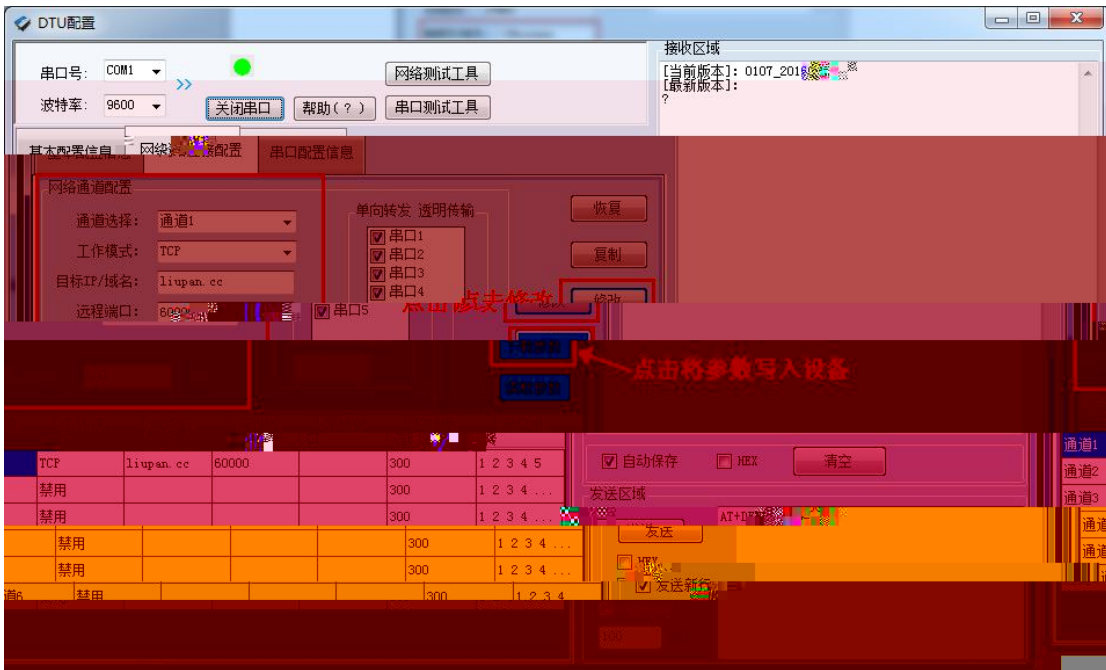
DTU配置

串口号: COM1
波特率: 9600
关闭串口
帮助(?)
网络测试工具
串口测试工具

接收区域
[当前版本]: 0107_201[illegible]
[最新版本]:
?

基本配置信息
网络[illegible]配置
串口配置信息

网络通道配置
通道选择: 通道1
工作模式: TCP
目标IP/域名: liupan.cc
远程端口: 600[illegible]

单向转发 透明传输
串口1
串口2
串口3
串口4
串口5

恢复
复制
修改
点击点击修改
点击将参数写入设备

| TCP | liupan.cc | 60000 | | 300 | 1 2 3 4 5 |
|---|---|---|---|---|---|
| 禁用 | | | | 300 | 1 2 3 4 ... |
| 禁用 | | | | 300 | 1 2 3 4 ... |
| 禁用 | | | | 300 | 1 2 3 4 ... |
| 禁用 | | | | 300 | 1 2 3 4 ... |
| 禁用 | | | | 300 | 1 2 3 4 |

自动保存
HEX
清空
发送区域
发送
AT+DT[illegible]
HEX
发送新行
通道1
通道2
通道3